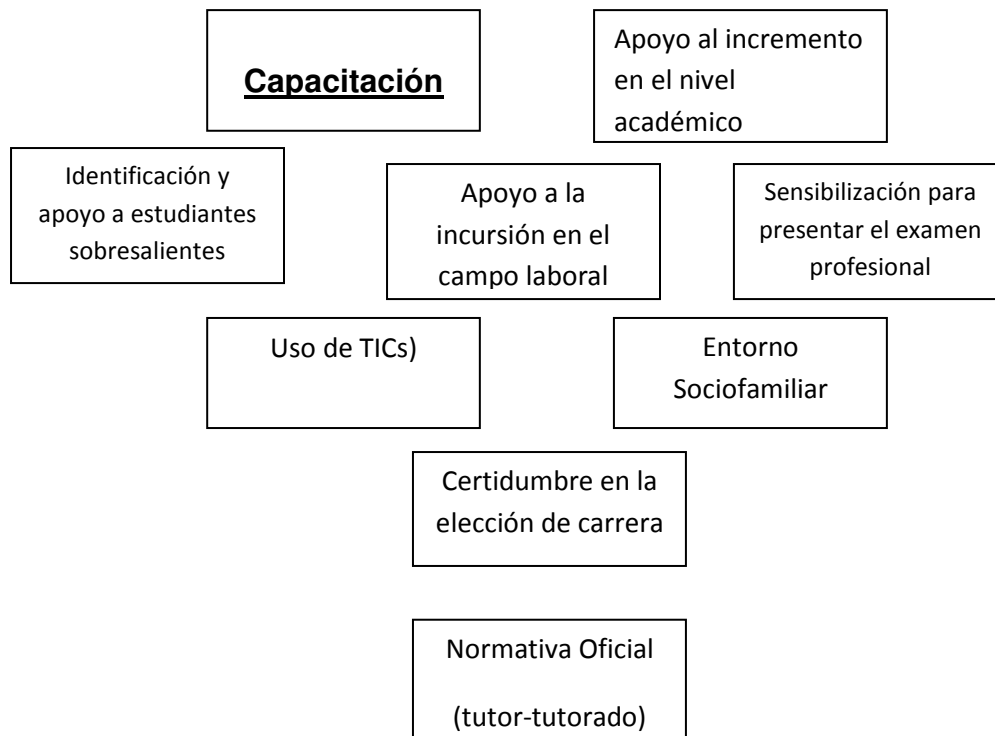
Capacitación

Apoyo al incremento en el nivel académico

Identificación y apoyo a estudiantes sobresalientes

Apoyo a la incursión en el campo laboral

Sensibilización para presentar el examen profesional

Uso de TICs)

Entorno Sociofamiliar

Certidumbre en la elección de carrera

Normativa Oficial

(tutor-tutorado)